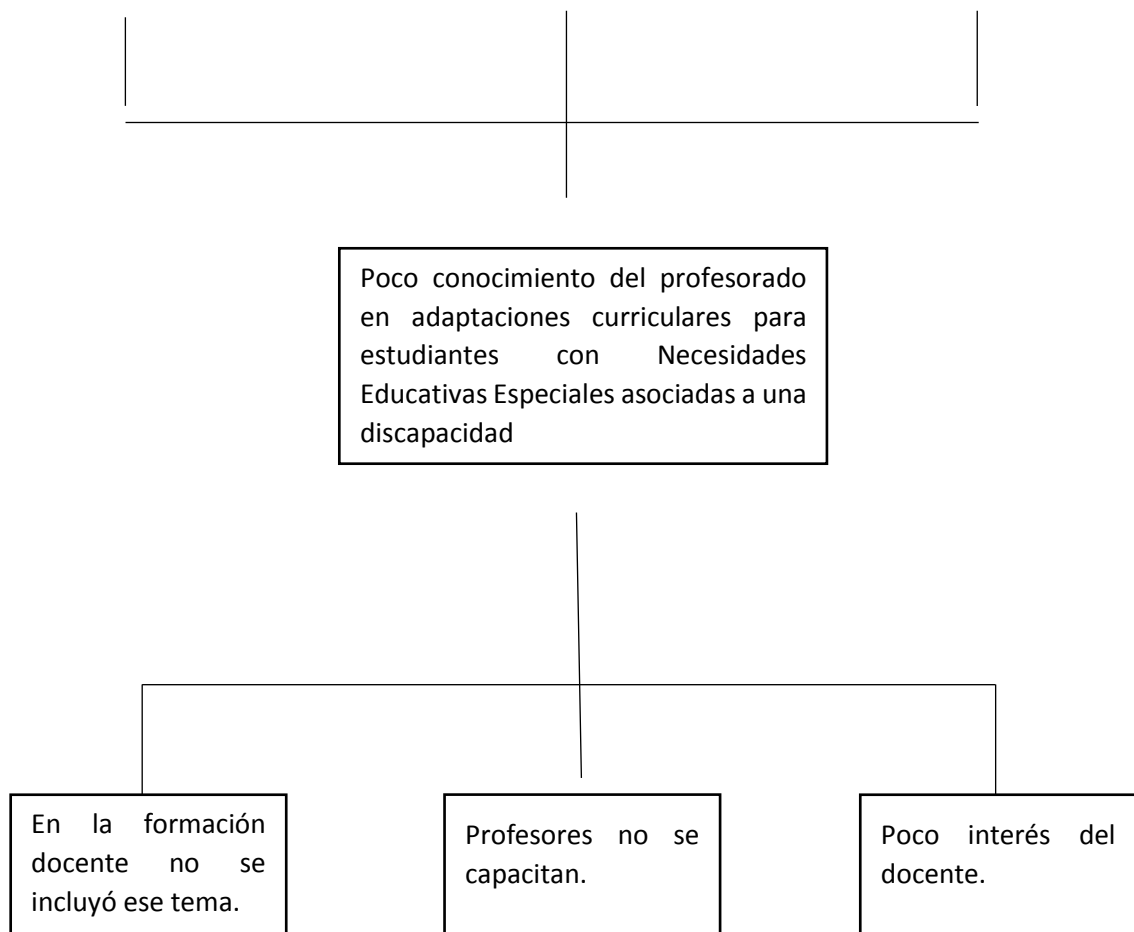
Poco conocimiento del profesorado en adaptaciones curriculares para estudiantes con Necesidades Educativas Especiales asociadas a una discapacidad

En la formación docente no se incluyó ese tema.

Profesores no se capacitan.

Poco interés del docente.